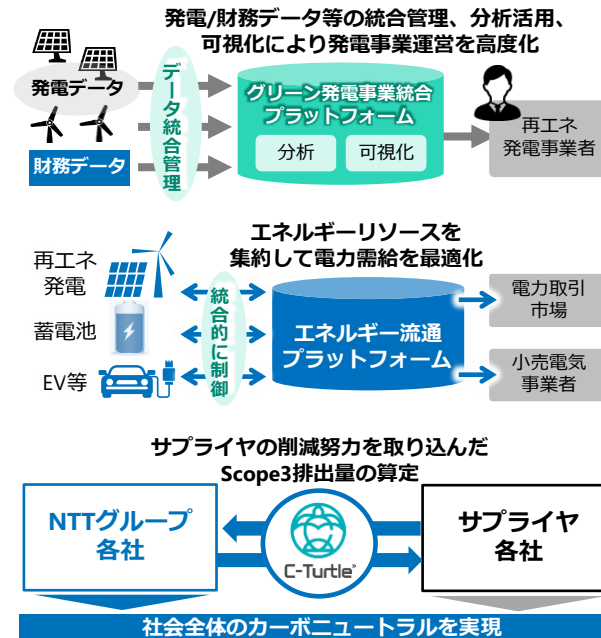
発電/財務データ等の統合管理、分析活用、可視化により発電事業運営を高度化

発電データ

財務データ

データ統合管理

グリーン発電事業統合プラットフォーム

分析

可視化

再エネ発電事業者

エネルギーリソースを集約して電力需給を最適化

再エネ発電

蓄電池

EV等

統合的に制御

エネルギー流通プラットフォーム

電力取引市場

小売電気事業者

サプライヤの削減努力を取り込んだScope3排出量の算定

NTTグループ各社

C-Turtle

サプライヤ各社

社会全体のカーボンニュートラルを実現